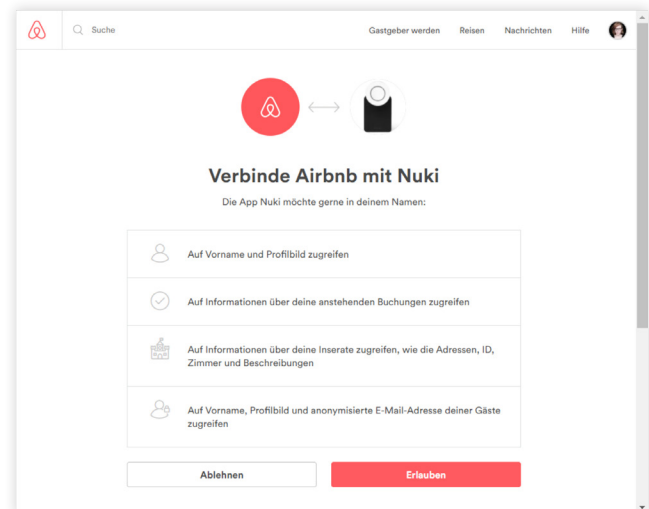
Suche

Gastgeber werden Reisen Nachrichten Hilfe

Verbinde Airbnb mit Nuki

Die App Nuki möchte gerne in deinem Namen:

Auf Vorname und Profilbild zugreifen

Auf Informationen über deine anstehenden Buchungen zugreifen

Auf Informationen über deine Inserate zugreifen, wie die Adressen, ID, Zimmer und Beschreibungen

Auf Vorname, Profilbild und anonymisierte E-Mail-Adresse deiner Gäste zugreifen

Ablehnen

Erlauben